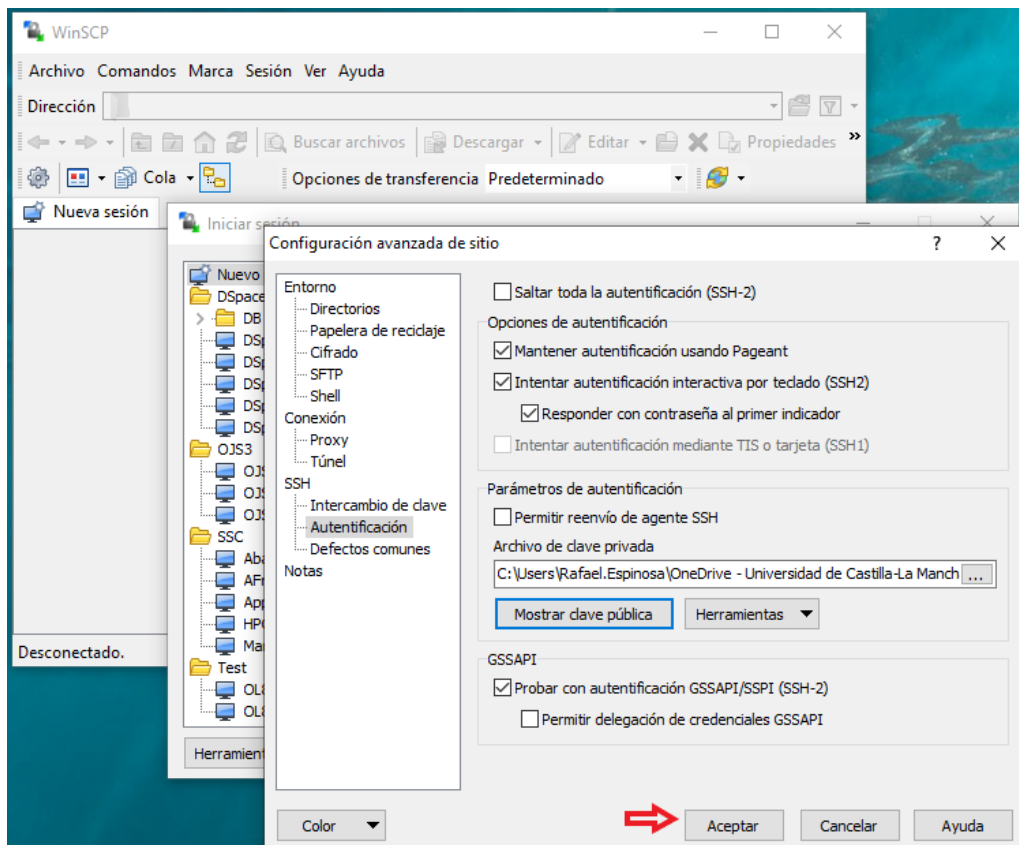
WinSCP

Archivo Comandos Marca Sesión Ver Ayuda

Dirección

Buscar archivos Descargar Editar Propiedades »

Cola Opciones de transferencia Predeterminado

Nueva sesión

Iniciar sesión

Nuevo
DSpace
DB
DS
DS
DS
DS
DS
OJS3
OJS
OJS
OJS
SSC
Ab
AF
Ap
HP
Ma
Test
OL
OL

Herramient

Desconectado.

Configuración avanzada de sitio ? ✕

Entorno
Directorios
Papelera de reciclaje
Cifrado
SFTP
Shell
Conexión
Proxy
Túnel
SSH
Intercambio de clave
Autentificación
Defectos comunes
Notas

Saltar toda la autentificación (SSH-2)

Opciones de autentificación
Mantener autentificación usando Pageant
Intentar autentificación interactiva por teclado (SSH2)
Responder con contraseña al primer indicador
Intentar autentificación mediante TIS o tarjeta (SSH1)

Parámetros de autentificación
Permitir reenvío de agente SSH
Archivo de clave privada
C:\Users\Rafael.Espinosa\OneDrive - Universidad de Castilla-La Manch ...
Mostrar clave pública Herramientas

GSSAPI
Probar con autentificación GSSAPI/SSPI (SSH-2)
Permitir delegación de credenciales GSSAPI

Color Aceptar Cancelar Ayuda